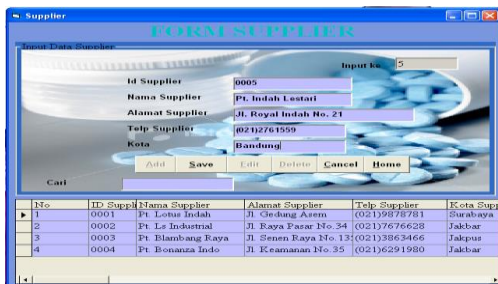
Supplier

FORM SUPPLIER

Input Data Supplier

Input ke 5

Id Supplier 0005

Nama Supplier Pt. Indah Lestari

Alamat Supplier Jl. Royal Indah No. 21

Telp Supplier (021)2761559

Kota Bandung

Add Save Edit Delete Cancel Home

Cari

| | No | ID Suppli | Nama Supplier | Alamat Supplier | Telp Supplier | Kota Sup |
|---|---|---|---|---|---|---|
| ▶ | 1 | 0001 | Pt. Lotus Indah | Jl. Gedung Asem | (021)9878781 | Surabaya |
| | 2 | 0002 | Pt. Ls Industrial | Jl. Raya Pasar No.34 | (021)7676628 | Jakbar |
| | 3 | 0003 | Pt. Blambang Raya | Jl. Senen Raya No.13 | (021)3863466 | Jakpus |
| | 4 | 0004 | Pt. Bonanza Indo | Jl. Keamanan No.35 | (021)6291980 | Jakbar |